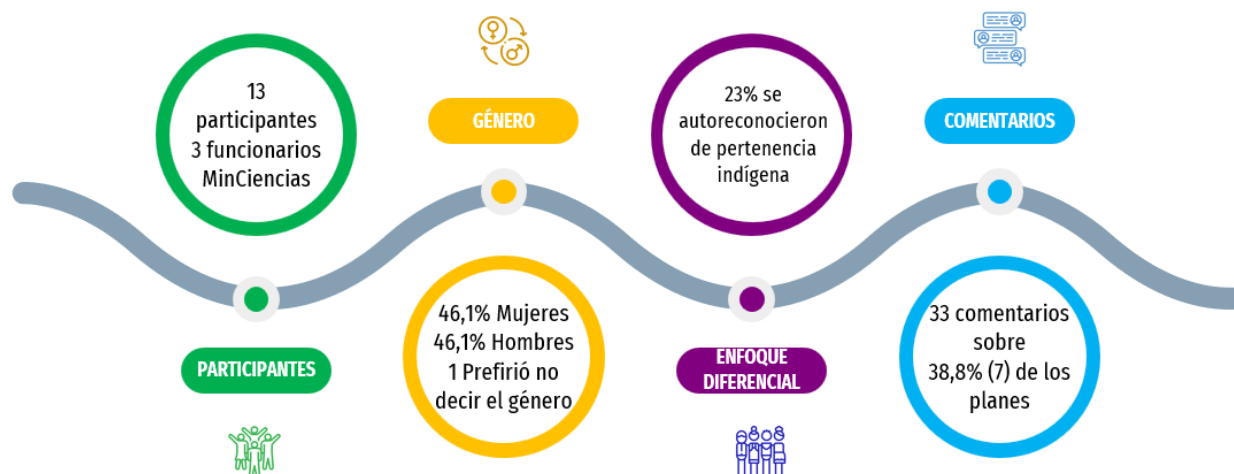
13 participantes 3 funcionarios MinCiencias

PARTICIPANTES

GÉNERO

46,1% Mujeres 46,1% Hombres 1 Prefirió no decir el género

23% se autoreconocieron de pertenencia indígena

ENFOQUE DIFERENCIAL

COMENTARIOS

33 comentarios sobre 38,8% (7) de los planes